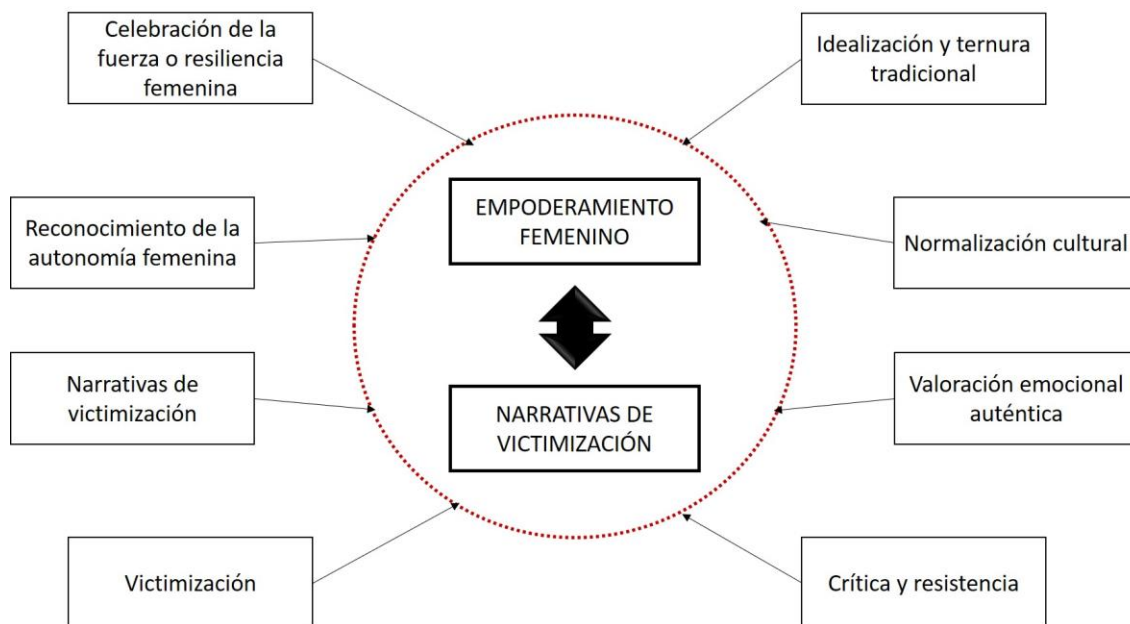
Celebración de la fuerza o resiliencia femenina

Idealización y ternura tradicional

EMPODERAMIENTO FEMENINO

Reconocimiento de la autonomía femenina

Normalización cultural

Narrativas de victimización

NARRATIVAS DE VICTIMIZACIÓN

Valoración emocional auténtica

Victimización

Crítica y resistencia